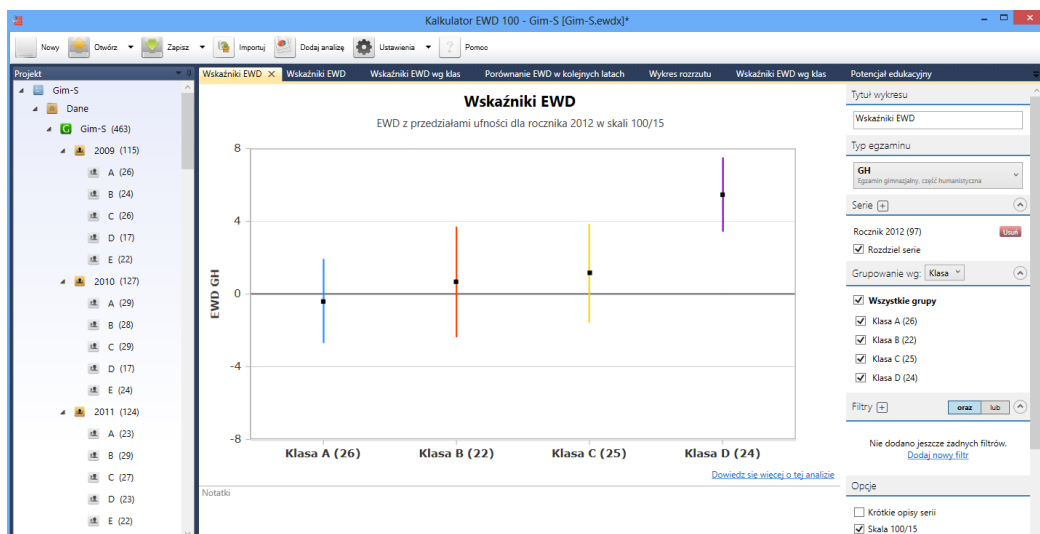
Kalkulator EWD 100 - Gim-S [Gim-S.ewdx]*

Nowy Otwórz Zapisz Importuj Dodaj analizę Ustawienia Pomoc

Projekt

Gim-S
Dane
Gim-S (463)
2009 (115)
A (26)
B (24)
C (26)
D (17)
E (22)
2010 (127)
A (29)
B (28)
C (29)
D (17)
E (24)
2011 (124)
A (23)
B (29)
C (27)
D (23)
E (22)

Wskaźniki EWD | Wskaźniki EWD | Wskaźniki EWD wg klas | Porównanie EWD w kolejnych latach | Wykres rozrzutu | Wskaźniki EWD wg klas | Potencjał edukacyjny

Wskaźniki EWD

EWD z przedziałami ufności dla rocznika 2012 w skali 100/15

8
4
0
-4
-8
EWD GH

Klasa A (26) Klasa B (22) Klasa C (25) Klasa D (24)

Dowiedz się więcej o tej analizie

Notatki

Tytuł wykresu
Wskaźniki EWD

Typ egzaminu
GH
Egzamin gimnazjalny, część humanistyczna

Serie +
Rocznik 2012 (97) Usuń
Rozdziel serie

Grupowanie wg: Klasa

Wszystkie grupy
Klasa A (26)
Klasa B (22)
Klasa C (25)
Klasa D (24)

Filtry + oraz lub

Nie dodano jeszcze żadnych filtrów.
Dodaj nowy filtr

Opcje
Krótkie opisy serii
Skala 100/15